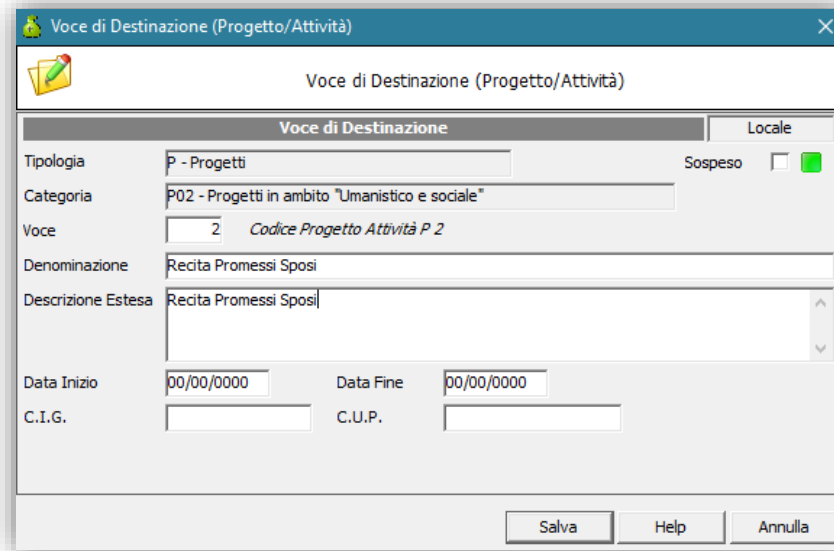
Voce di Destinazione (Progetto/Attività)

Voce di Destinazione (Progetto/Attività)

Voce di Destinazione

Locale

Tipologia P - Progetti

Sospeso

Categoria P02 - Progetti in ambito "Umanistico e sociale"

Voce 2 Codice Progetto Attività P 2

Denominazione Recita Promessi Sposi

Descrizione Estesa Recita Promessi Sposi

Data Inizio 00/00/0000

Data Fine 00/00/0000

C.I.G.

C.U.P.

Salva

Help

Annulla